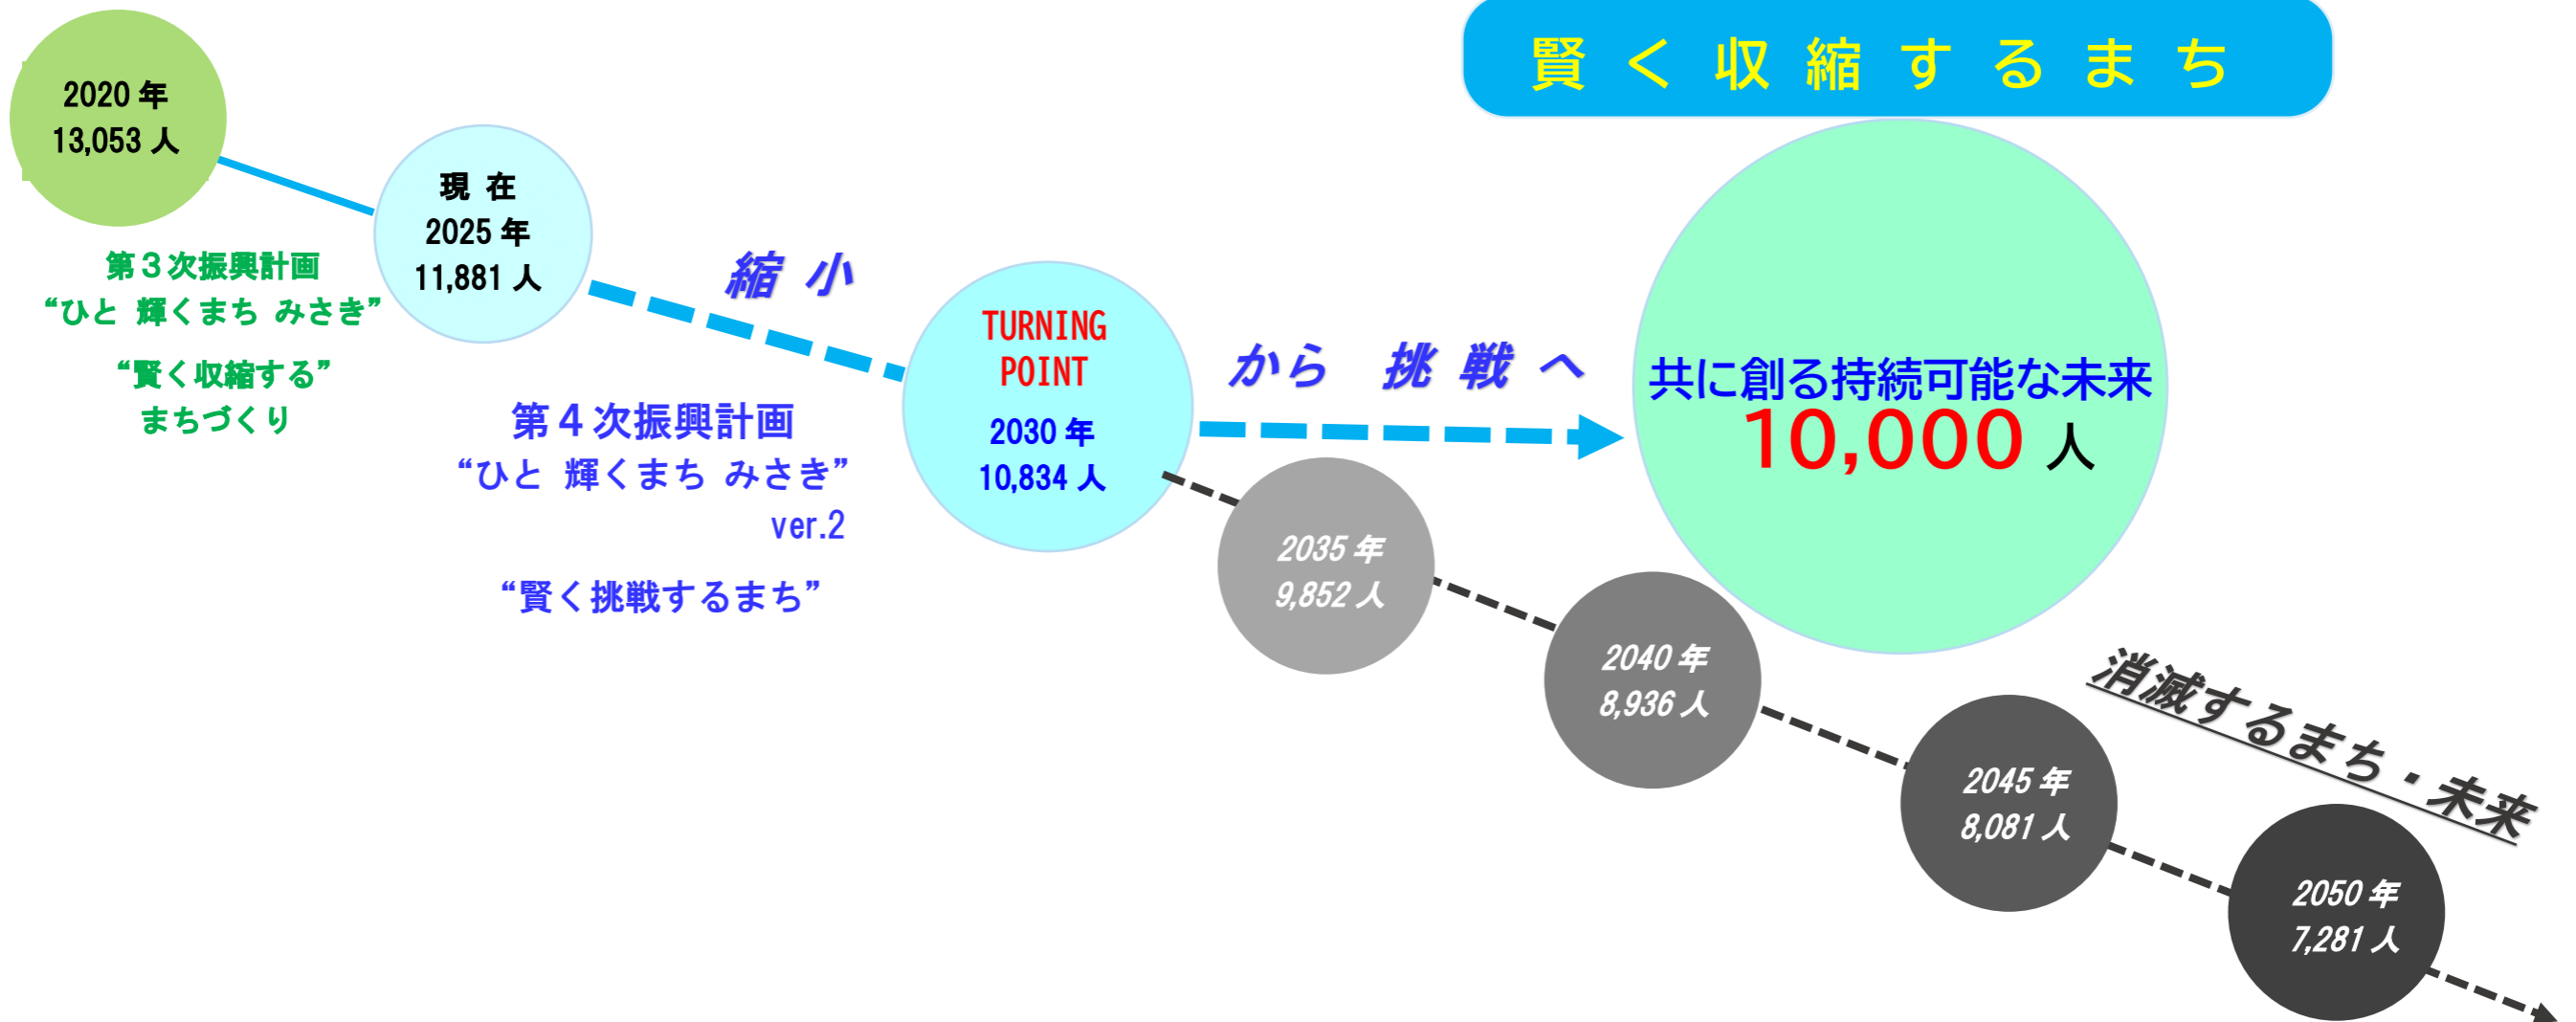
賢 く 収 縮 す る ま ち

2020 年
13,053 人

現 在
2025 年
11,881 人

第３次振興計画
“ひと 輝くまち みさき”

“賢く収縮する”
まちづくり

縮 小

TURNING POINT
2030 年
10,834 人

第４次振興計画
“ひと 輝くまち みさき”
ver.2

“賢く挑戦するまち”

から 挑 戦 へ

共に創る持続可能な未来
10,000 人

2035 年
9,852 人

2040 年
8,936 人

2045 年
8,081 人

2050 年
7,281 人

消滅するまち・未来